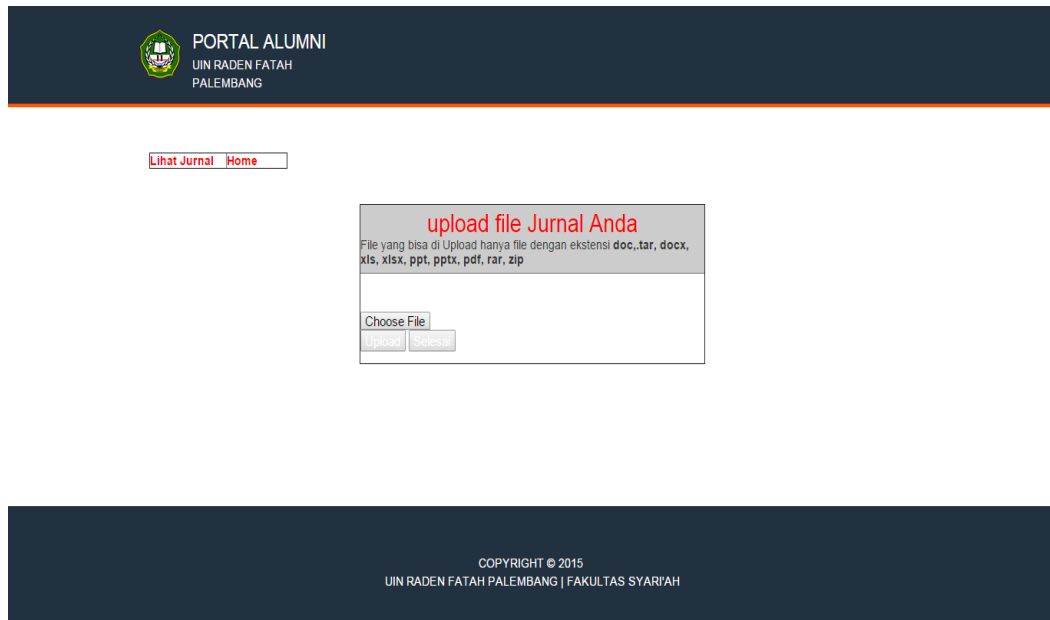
PORTAL ALUMNI
UIN RADEN FATAH
PALEMBANG

Lihat Jurnal Home

upload file Jurnal Anda
File yang bisa di Upload hanya file dengan ekstensi doc,.tar, docx, xls, xlsx, ppt, pptx, pdf, rar, zip

Choose File
Upload Selesai

COPYRIGHT © 2015
UIN RADEN FATAH PALEMBANG | FAKULTAS SYARI'AH